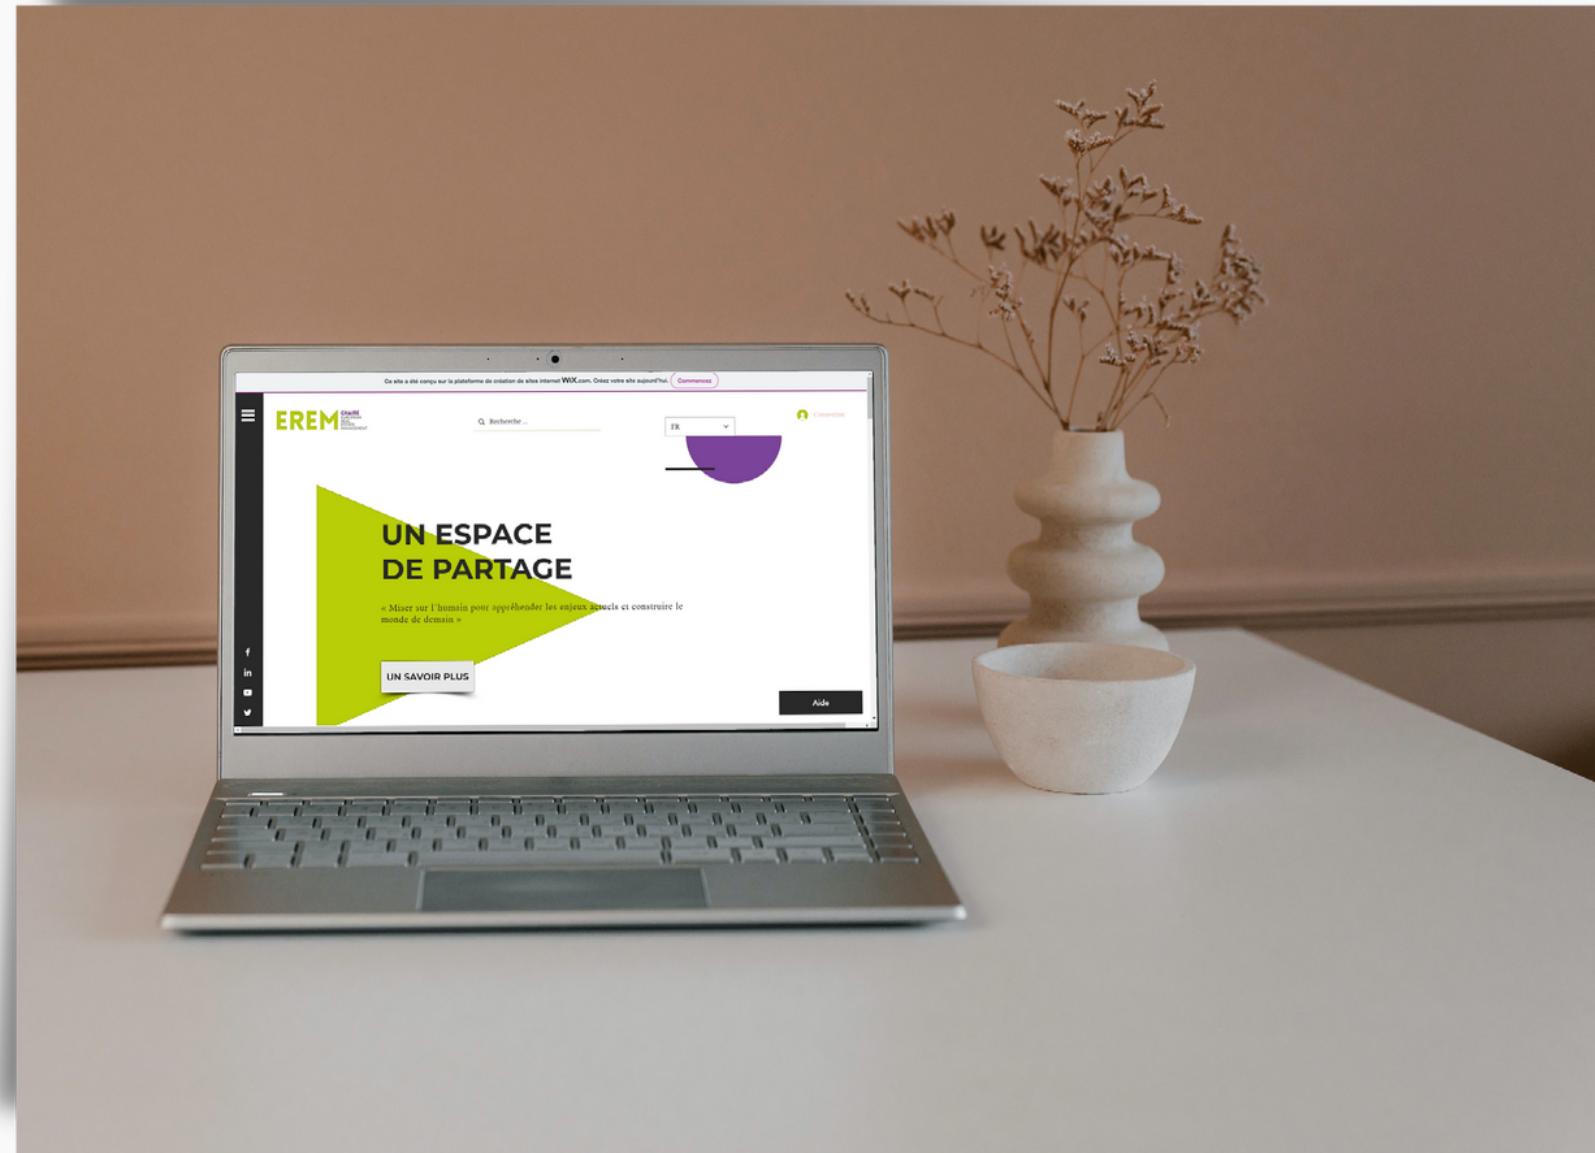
Ce site a été conçu sur la plateforme de création de sites internet WIX.com. Créez votre site aujourd'hui. Commencez

EREM Chaire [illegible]

Recherche...

FR

Connexion

UN ESPACE DE PARTAGE

« Miser sur l'humain pour appréhender les enjeux actuels et construire le monde de demain »

UN SAVOIR PLUS

Aide